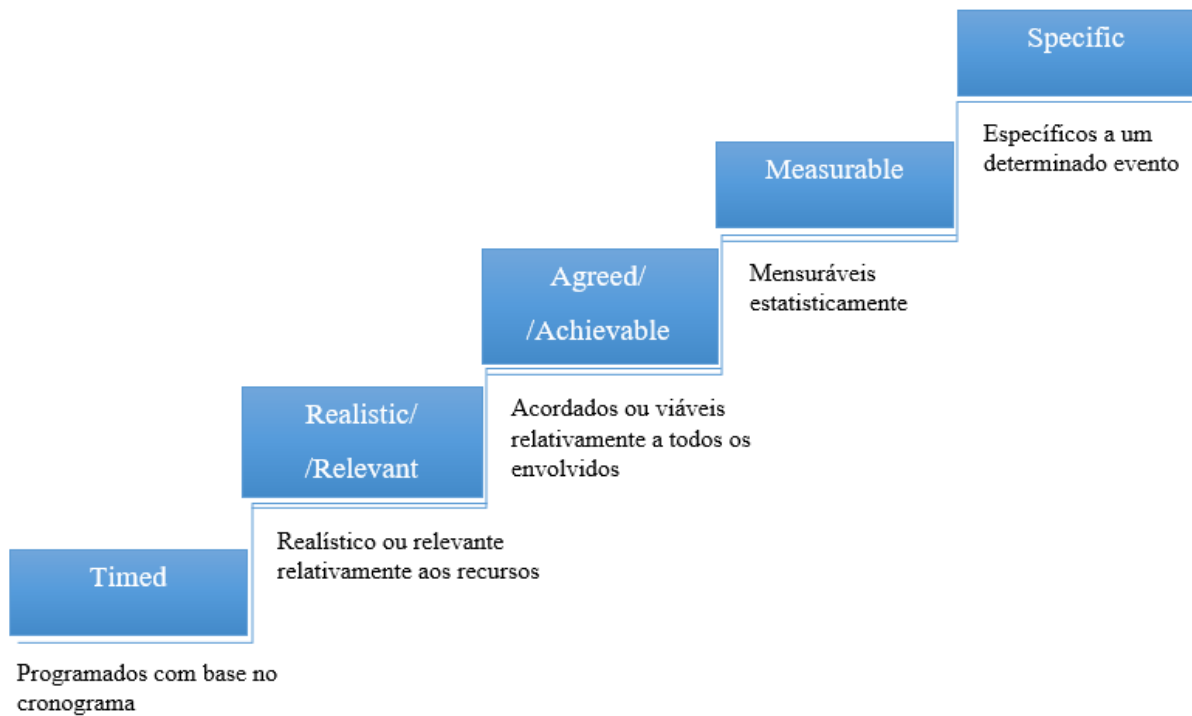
Specific

Específicos a um determinado evento

Measurable

Mensuráveis estatisticamente

Agreed/

/Achievable

Acordados ou viáveis relativamente a todos os envolvidos

Realistic/

/Relevant

Realístico ou relevante relativamente aos recursos

Timed

Programados com base no cronograma